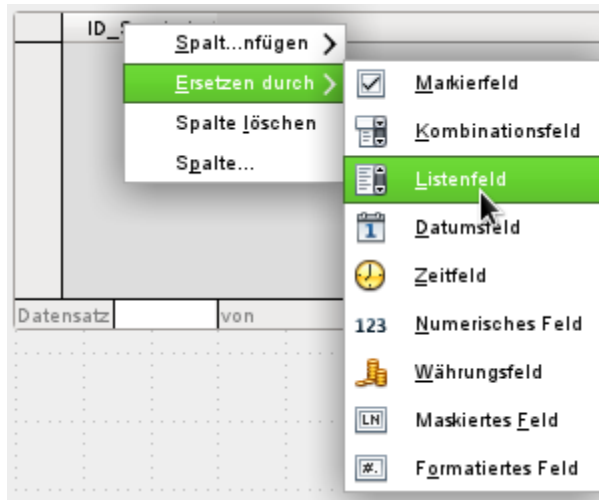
ID_S

Spalt...nfügen
Ersetzen durch
Spalte löschen
Spalte...

Markierfeld
Kombinationsfeld
Listenfeld
Datumsfeld
Zeitfeld
123 Numerisches Feld
Währungsfeld
LN Maskiertes Feld
Formatiertes Feld

Datensatz von